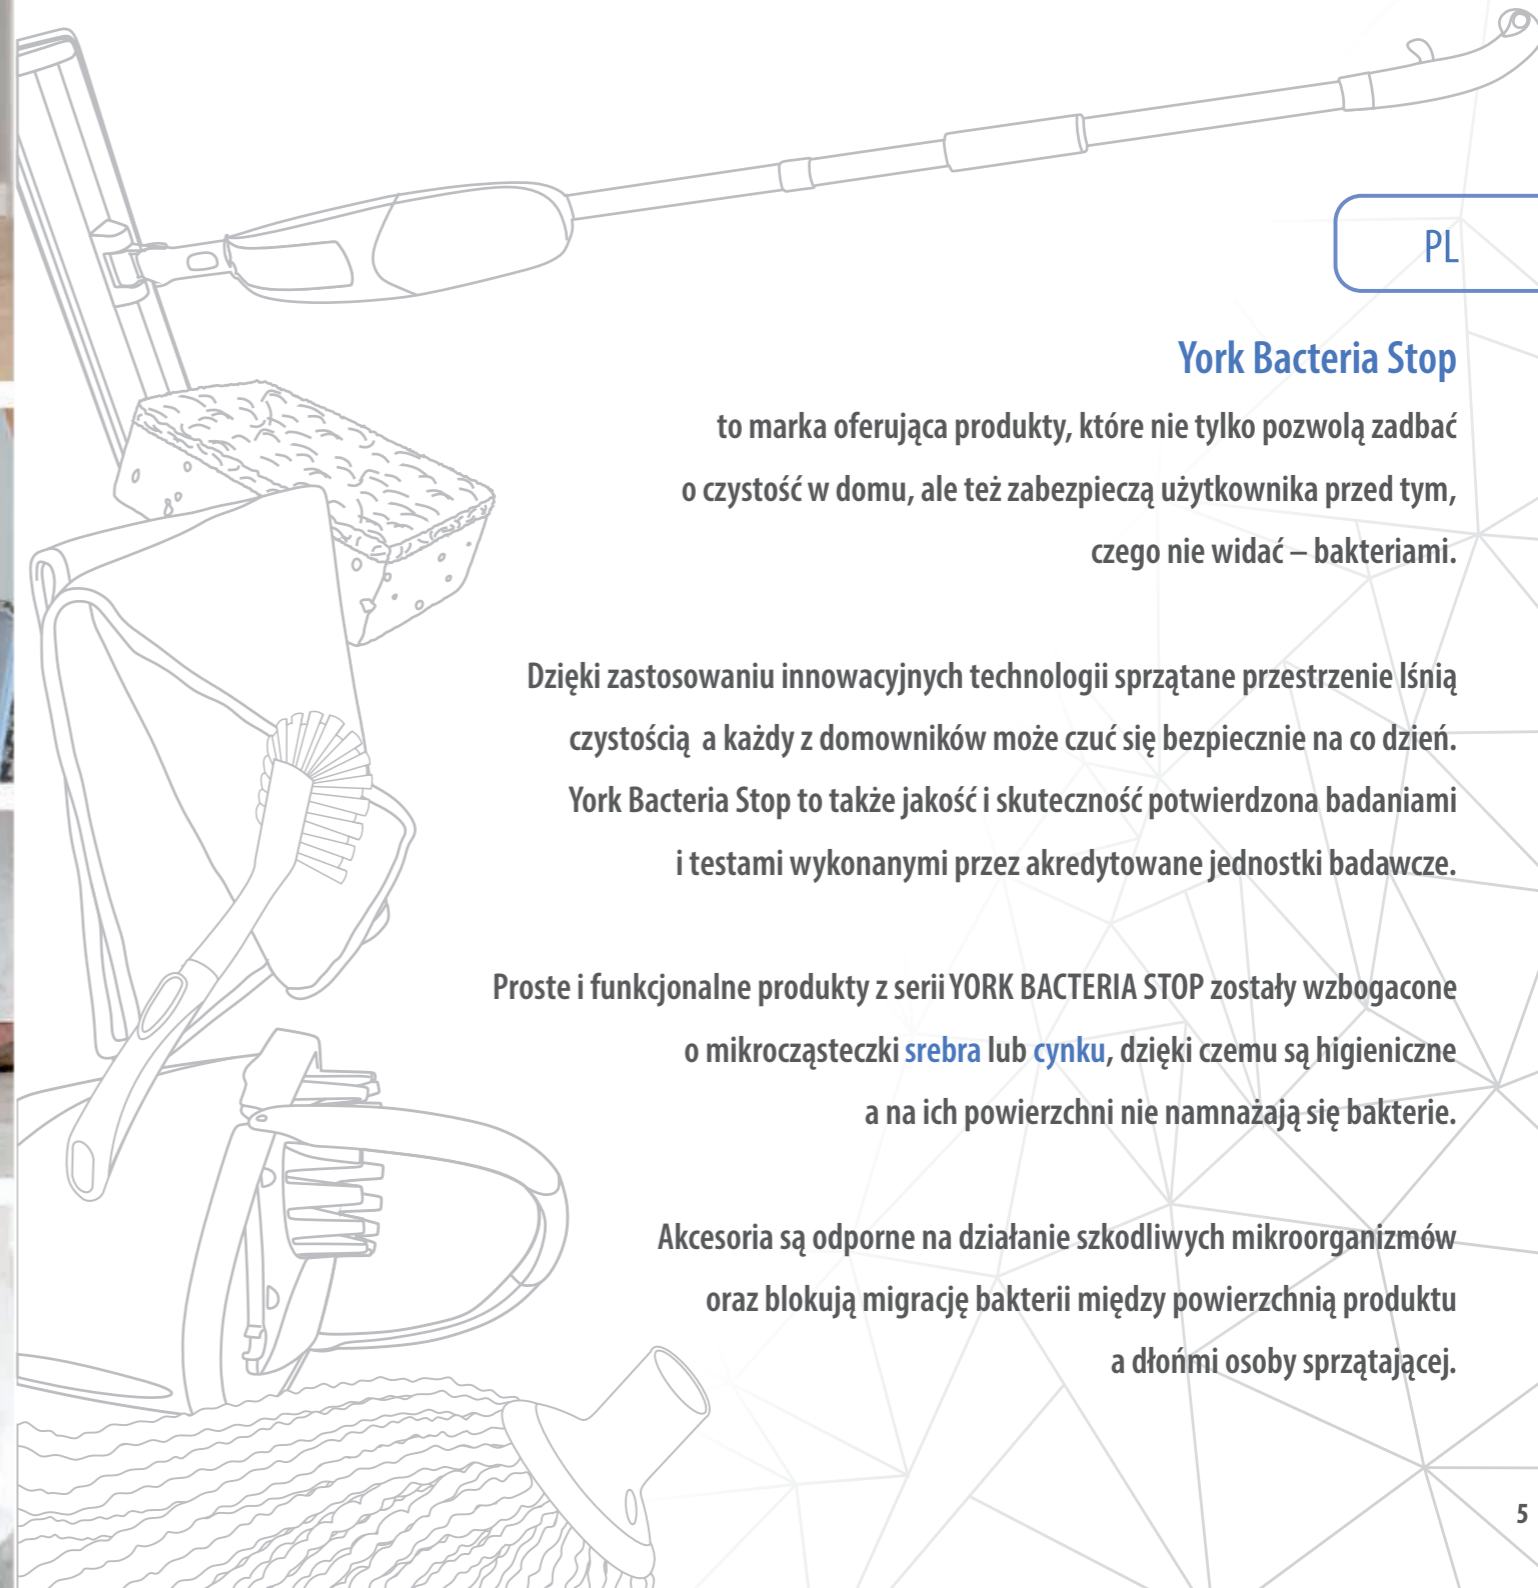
PL

York Bacteria Stop

to marka oferująca produkty, które nie tylko pozwolą zadbać o czystość w domu, ale też zabezpieczą użytkownika przed tym, czego nie widać – bakteriami.

Dzięki zastosowaniu innowacyjnych technologii sprzątane przestrzenie lśnią czystością a każdy z domowników może czuć się bezpiecznie na co dzień. York Bacteria Stop to także jakość i skuteczność potwierdzona badaniami i testami wykonanymi przez akredytowane jednostki badawcze.

Proste i funkcjonalne produkty z serii YORK BACTERIA STOP zostały wzbogacone o mikrocząsteczki srebra lub cynku, dzięki czemu są higieniczne a na ich powierzchni nie namnażają się bakterie.

Akcesoria są odporne na działanie szkodliwych mikroorganizmów oraz blokują migrację bakterii między powierzchnią produktu a dłońmi osoby sprzątającej.

5